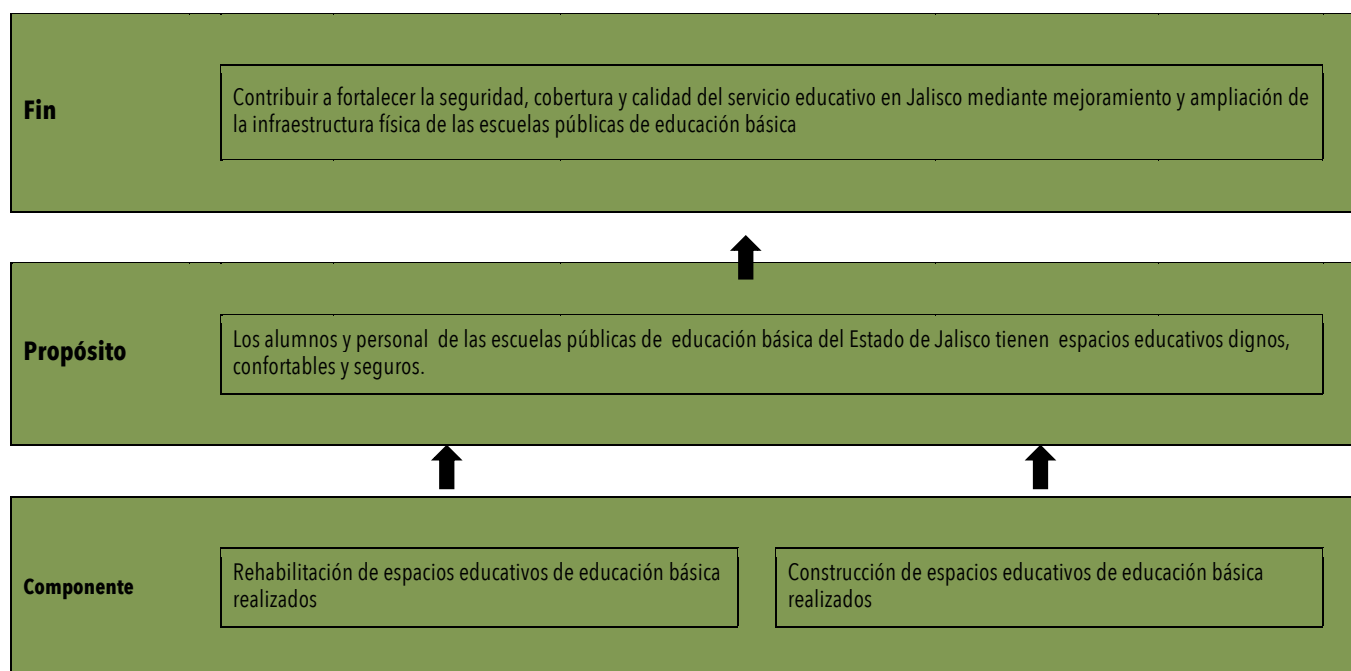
Fin

Contribuir a fortalecer la seguridad, cobertura y calidad del servicio educativo en Jalisco mediante mejoramiento y ampliación de la infraestructura física de las escuelas públicas de educación básica

Propósito

Los alumnos y personal de las escuelas públicas de educación básica del Estado de Jalisco tienen espacios educativos dignos, confortables y seguros.

Componente

Rehabilitación de espacios educativos de educación básica realizados

Construcción de espacios educativos de educación básica realizados